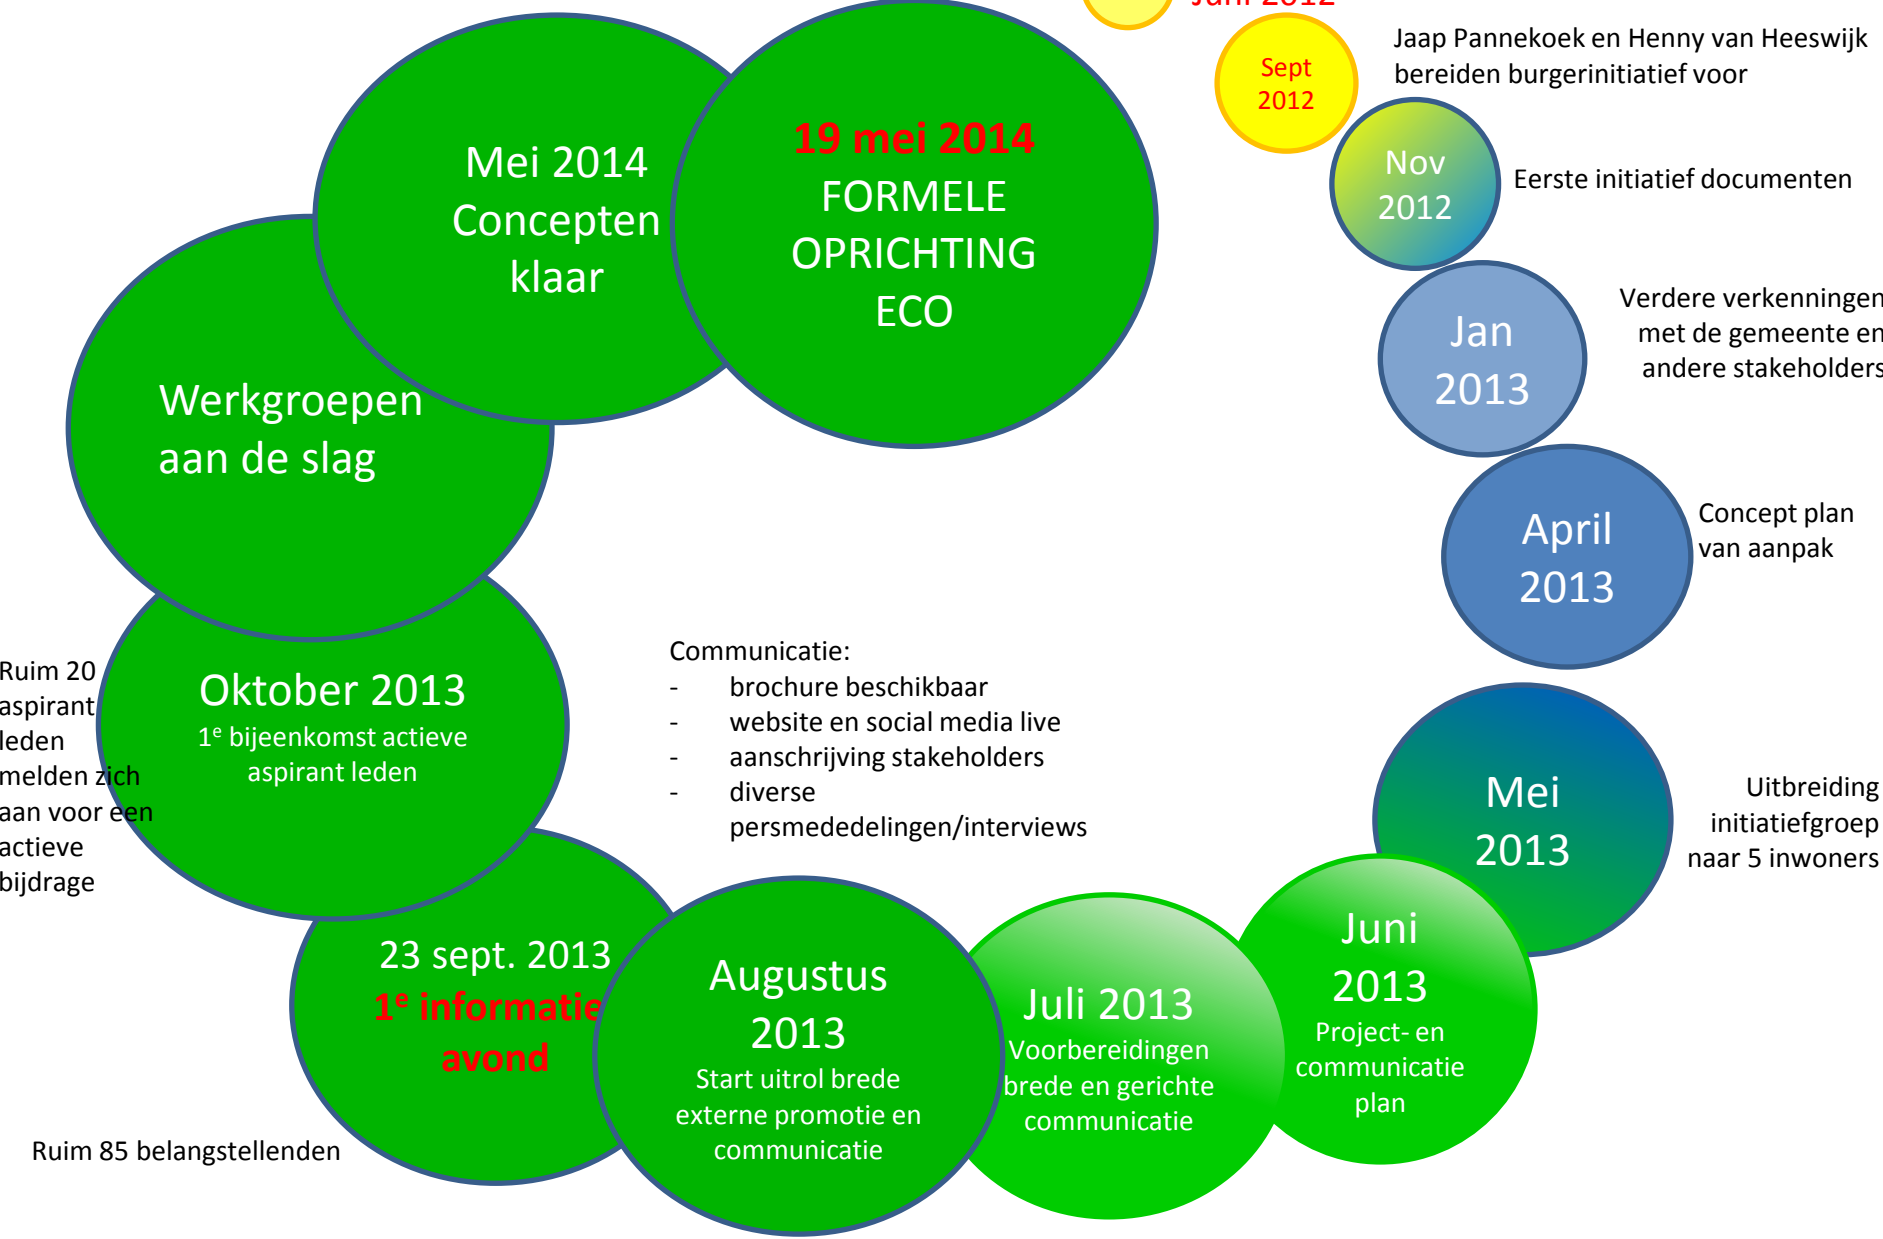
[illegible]

Sept 2012

Jaap Pannekoek en Henny van Heeswijk bereiden burgerinitiatief voor

Nov 2012

Eerste initiatief documenten

Jan 2013

Verdere verkenningen met de gemeente en andere stakeholders

April 2013

Concept plan van aanpak

Mei 2013

Uitbreiding initiatiefgroep naar 5 inwoners

Juni 2013
Project- en communicatie plan

Juli 2013
Voorbereidingen brede en gerichte communicatie

Augustus 2013
Start uitrol brede externe promotie en communicatie

23 sept. 2013
1$^e$ informatie avond

Ruim 85 belangstellenden

Oktober 2013
1$^e$ bijeenkomst actieve aspirant leden

Ruim 20 aspirant leden melden zich aan voor een actieve bijdrage

Werkgroepen aan de slag

Mei 2014
Concepten klaar

19 mei 2014
FORMELE OPRICHTING ECO

Communicatie:
- brochure beschikbaar
- website en social media live
- aanschrijving stakeholders
- diverse persmededelingen/interviews